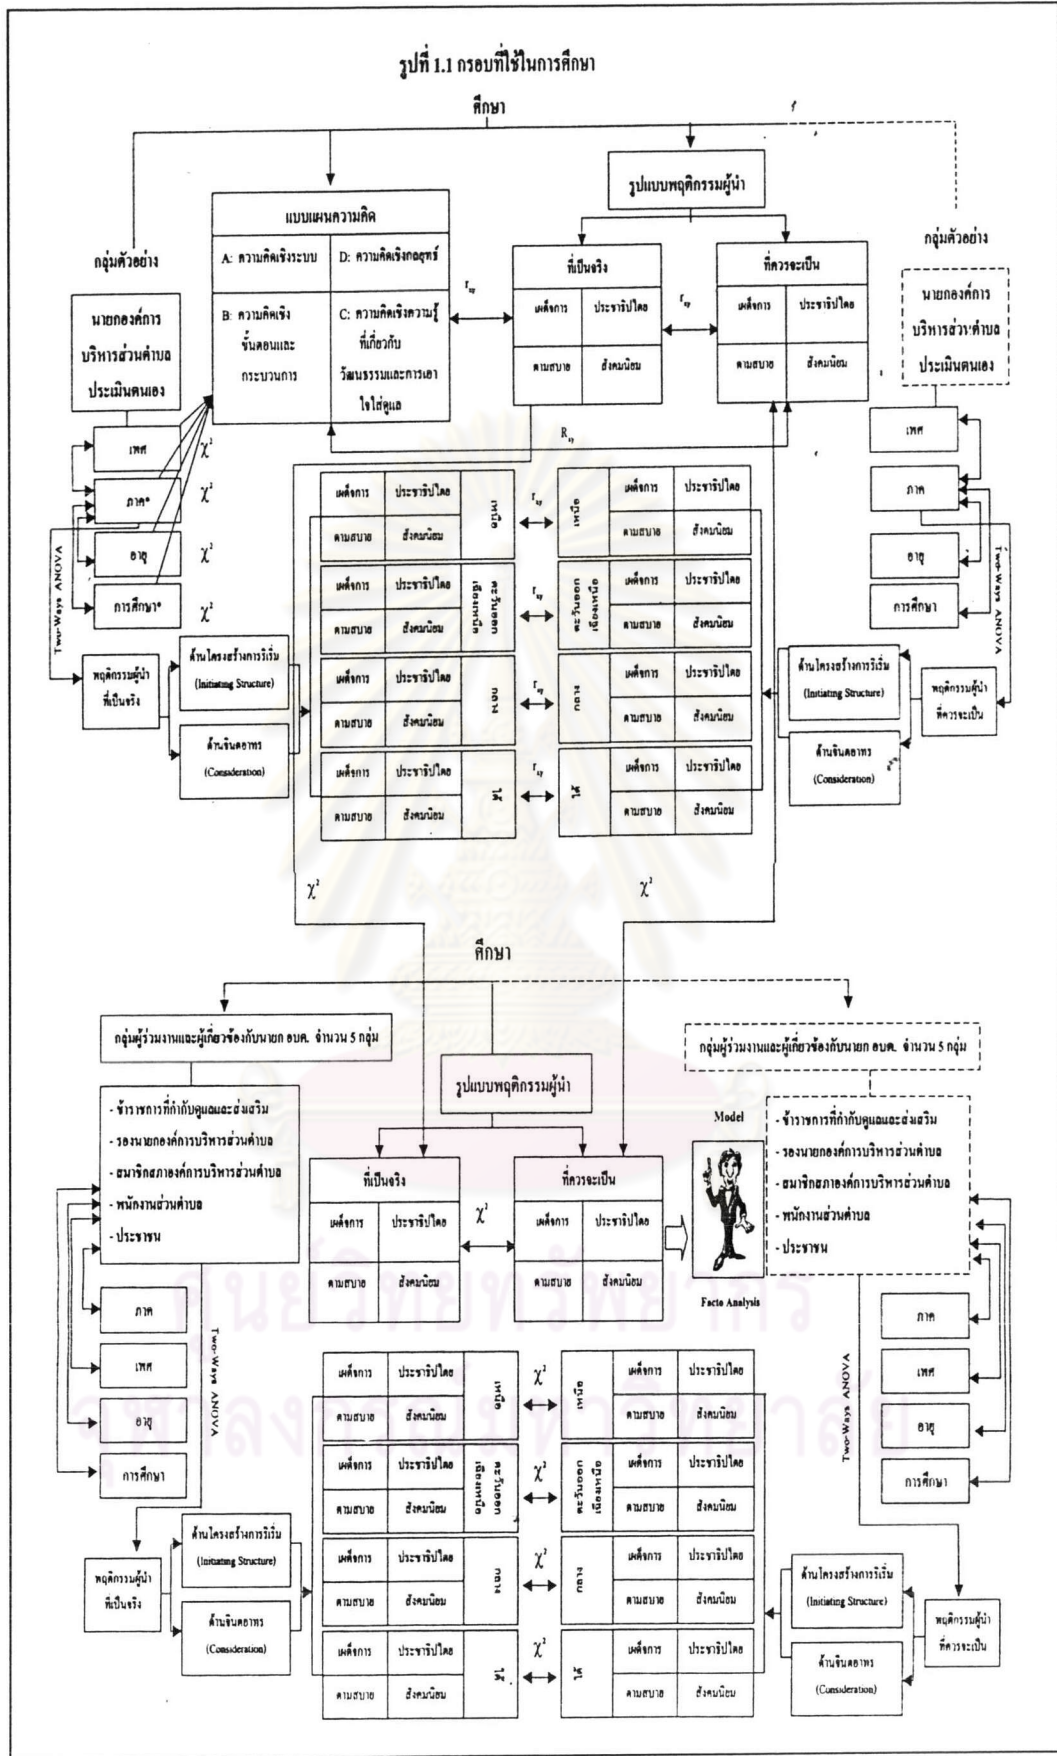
รูปที่ 1.1 กรอบที่ใช้ในการศึกษา

ศึกษา

รูปแบบพฤติกรรมผู้นำ

กลุ่มตัวอย่าง

นายกองค์การบริหารส่วนตำบลประเมินตนเอง

แบบแผนความคิด

A: ความคิดเชิงระบบ

D: ความคิดเชิงกลยุทธ์

B: ความคิดเชิงขั้นตอนและกระบวนการ

C: ความคิดเชิงความรู้ที่เกี่ยวกับวัฒนธรรมและการเอาใจใส่ดูแล

$r_{xy}$

ที่เป็นจริง

| เผด็จการ | ประชาธิปไตย |
|---|---|
| ตามสบาย | สังคมนิยม |

$r_{xy}$

ที่ควรจะเป็น

| เผด็จการ | ประชาธิปไตย |
|---|---|
| ตามสบาย | สังคมนิยม |

กลุ่มตัวอย่าง

นายกองค์การบริหารส่วนตำบลประเมินตนเอง

$R_{xy}$

เพศ

ภาค*

อายุ

การศึกษา*

$\chi^2$

$\chi^2$

$\chi^2$

$\chi^2$

Two-Ways ANOVA

พฤติกรรมผู้นำที่เป็นจริง

ด้านโครงสร้างการริเริ่ม (Initiating Structure)

ด้านจินตอาทร (Consideration)

| เผด็จการ | ประชาธิปไตย | เหนือ |
|---|---|---|
| ตามสบาย | สังคมนิยม | |

| เผด็จการ | ประชาธิปไตย | ตะวันออกเฉียงเหนือ |
|---|---|---|
| ตามสบาย | สังคมนิยม | |

| เผด็จการ | ประชาธิปไตย | กลาง |
|---|---|---|
| ตามสบาย | สังคมนิยม | |

| เผด็จการ | ประชาธิปไตย | ใต้ |
|---|---|---|
| ตามสบาย | สังคมนิยม | |

$r_{xy}$

$r_{xy}$

$r_{xy}$

$r_{xy}$

| เหนือ | เผด็จการ | ประชาธิปไตย |
|---|---|---|
| | ตามสบาย | สังคมนิยม |

| ตะวันออกเฉียงเหนือ | เผด็จการ | ประชาธิปไตย |
|---|---|---|
| | ตามสบาย | สังคมนิยม |

| กลาง | เผด็จการ | ประชาธิปไตย |
|---|---|---|
| | ตามสบาย | สังคมนิยม |

| ใต้ | เผด็จการ | ประชาธิปไตย |
|---|---|---|
| | ตามสบาย | สังคมนิยม |

เพศ

ภาค

อายุ

การศึกษา

Two-Ways ANOVA

ด้านโครงสร้างการริเริ่ม (Initiating Structure)

พฤติกรรมผู้นำที่ควรจะเป็น

ด้านจินตอาทร (Consideration)

$\chi^2$

$\chi^2$

ศึกษา

กลุ่มผู้ร่วมงานและผู้เกี่ยวข้องกับนายก อบต. จำนวน 5 กลุ่ม

- ข้าราชการที่กำกับดูแลและส่งเสริม
- รองนายกองค์การบริหารส่วนตำบล
- สมาชิกสภาองค์การบริหารส่วนตำบล
- พนักงานส่วนตำบล
- ประชาชน

รูปแบบพฤติกรรมผู้นำ

กลุ่มผู้ร่วมงานและผู้เกี่ยวข้องกับนายก อบต. จำนวน 5 กลุ่ม

Model

- ข้าราชการที่กำกับดูแลและส่งเสริม
- รองนายกองค์การบริหารส่วนตำบล
- สมาชิกสภาองค์การบริหารส่วนตำบล
- พนักงานส่วนตำบล
- ประชาชน

ที่เป็นจริง

| เผด็จการ | ประชาธิปไตย |
|---|---|
| ตามสบาย | สังคมนิยม |

$\chi^2$

ที่ควรจะเป็น

| เผด็จการ | ประชาธิปไตย |
|---|---|
| ตามสบาย | สังคมนิยม |

Facto Analysis

ภาค

เพศ

อายุ

การศึกษา

Two-Ways ANOVA

| เผด็จการ | ประชาธิปไตย | เหนือ |
|---|---|---|
| ตามสบาย | สังคมนิยม | |

| เผด็จการ | ประชาธิปไตย | ตะวันออกเฉียงเหนือ |
|---|---|---|
| ตามสบาย | สังคมนิยม | |

| เผด็จการ | ประชาธิปไตย | กลาง |
|---|---|---|
| ตามสบาย | สังคมนิยม | |

| เผด็จการ | ประชาธิปไตย | ใต้ |
|---|---|---|
| ตามสบาย | สังคมนิยม | |

$\chi^2$

$\chi^2$

$\chi^2$

$\chi^2$

| เหนือ | เผด็จการ | ประชาธิปไตย |
|---|---|---|
| | ตามสบาย | สังคมนิยม |

| ตะวันออกเฉียงเหนือ | เผด็จการ | ประชาธิปไตย |
|---|---|---|
| | ตามสบาย | สังคมนิยม |

| กลาง | เผด็จการ | ประชาธิปไตย |
|---|---|---|
| | ตามสบาย | สังคมนิยม |

| ใต้ | เผด็จการ | ประชาธิปไตย |
|---|---|---|
| | ตามสบาย | สังคมนิยม |

ภาค

เพศ

อายุ

การศึกษา

Two-Ways ANOVA

พฤติกรรมผู้นำที่เป็นจริง

ด้านโครงสร้างการริเริ่ม (Initiating Structure)

ด้านจินตอาทร (Consideration)

ด้านโครงสร้างการริเริ่ม (Initiating Structure)

พฤติกรรมผู้นำที่ควรจะเป็น

ด้านจินตอาทร (Consideration)

ศูนย์วิทยทรัพยากร จุฬาลงกรณ์มหาวิทยาลัย